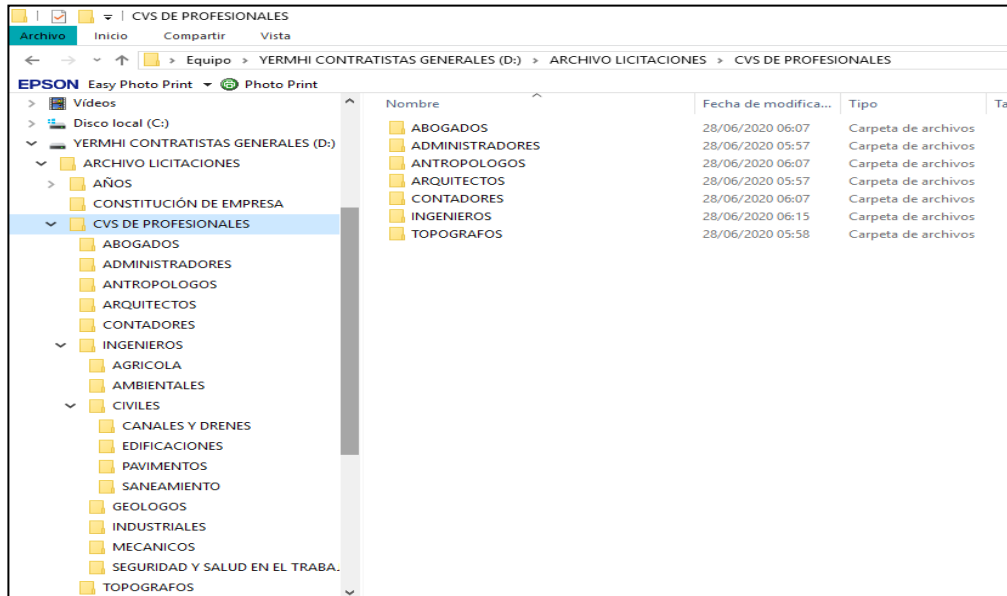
CVS DE PROFESIONALES

Archivo Inicio Compartir Vista

> Equipo > YERMHI CONTRATISTAS GENERALES (D:) > ARCHIVO LICITACIONES > CVS DE PROFESIONALES

EPSON Easy Photo Print Photo Print

Vídeos
Disco local (C:)
YERMHI CONTRATISTAS GENERALES (D:)
ARCHIVO LICITACIONES
AÑOS
CONSTITUCIÓN DE EMPRESA
CVS DE PROFESIONALES
ABOGADOS
ADMINISTRADORES
ANTROPOLOGOS
ARQUITECTOS
CONTADORES
INGENIEROS
AGRICOLA
AMBIENTALES
CIVILES
CANALES Y DRENES
EDIFICACIONES
PAVIMENTOS
SANEAMIENTO
GEOLOGOS
INDUSTRIALES
MECANICOS
SEGURIDAD Y SALUD EN EL TRABA.
TOPOGRAFOS

| Nombre | Fecha de modifica... | Tipo | Ta |
|---|---|---|---|
| ABOGADOS | 28/06/2020 06:07 | Carpeta de archivos | |
| ADMINISTRADORES | 28/06/2020 05:57 | Carpeta de archivos | |
| ANTROPOLOGOS | 28/06/2020 06:07 | Carpeta de archivos | |
| ARQUITECTOS | 28/06/2020 05:57 | Carpeta de archivos | |
| CONTADORES | 28/06/2020 06:07 | Carpeta de archivos | |
| INGENIEROS | 28/06/2020 06:15 | Carpeta de archivos | |
| TOPOGRAFOS | 28/06/2020 05:58 | Carpeta de archivos | |